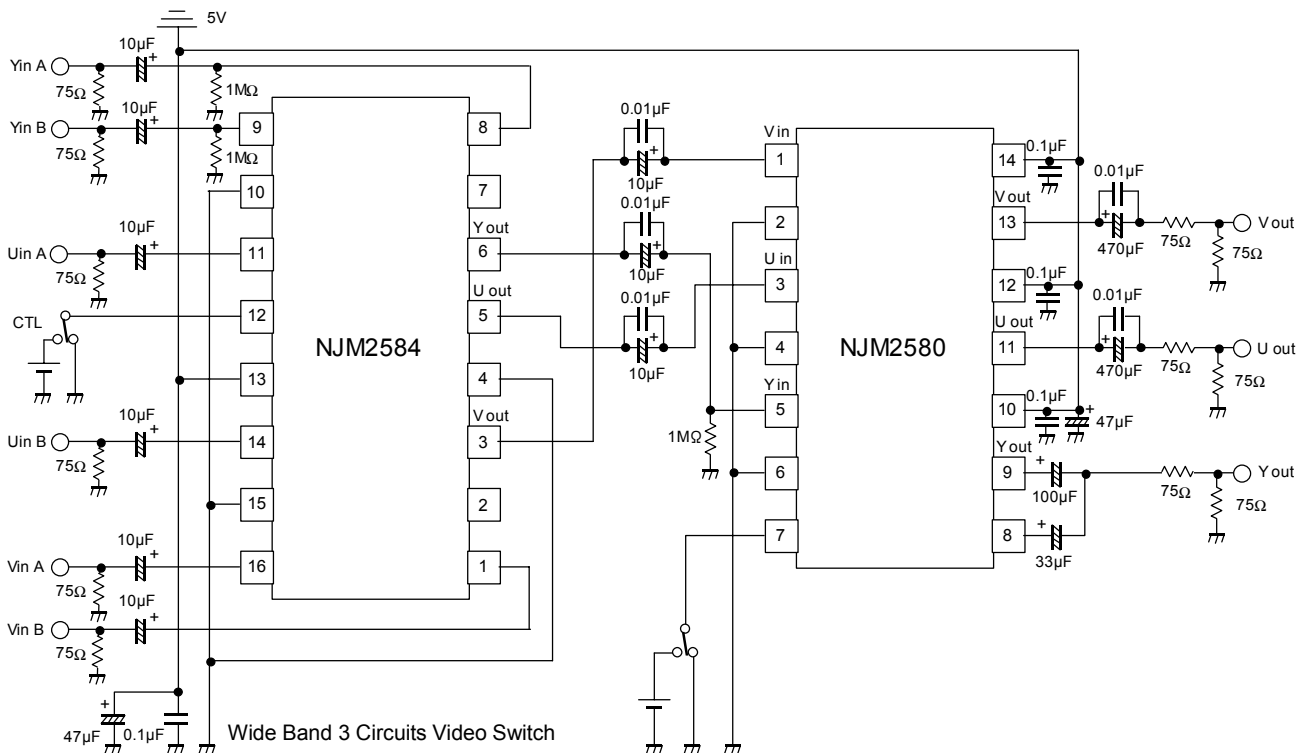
5V

Yin A
10µF
+
75Ω
1MΩ
Yin B
10µF
+
75Ω
1MΩ
9
8
10
7
Uin A
10µF
+
75Ω
11
Y out
6
CTL
12
U out
5
NJM2584
13
4
Uin B
10µF
+
75Ω
14
V out
3
15
2
Vin A
10µF
+
75Ω
16
1
Vin B
10µF
+
75Ω
+
47µF
0.1µF
Wide Band 3 Circuits Video Switch

0.01µF
+
10µF
0.01µF
+
10µF
0.01µF
+
10µF
1MΩ

V in
1
2
U in
3
4
Y in
5
6
7
NJM2580
14
0.1µF
V out
13
0.01µF
+
470µF
75Ω
V out
75Ω
12
0.1µF
U out
11
0.01µF
+
470µF
75Ω
U out
75Ω
10
0.1µF
+
47µF
Y out
9
+
100µF
75Ω
Y out
75Ω
8
+
33µF